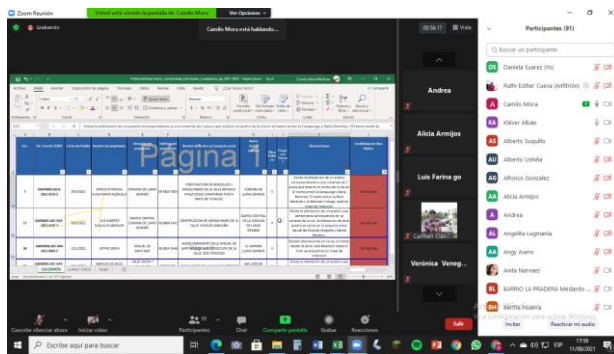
Zoom Reunión

Usted está viendo la pantalla de Camilo Mora    Ver Opciones

Grabando

Camilo Mora está hablando...

00:56:17    Vista

Página 1

Andrea

Alicia Armijos

Luis Farina go

Carmen Ciso

Verónica Veneg...

Participantes (91)

Buscar un participante

Daniela Suarez (Yo)

Ruth Esther Cueva (Anfitrión)

Camilo Mora

Kléver Albán

Alberto Suquillo

Alberto Uribe

Alfonso Gonzalez

Alicia Armijos

Andrea

Angelita Lugmania

Angy Avero

Anita Narvaez

BARRIO LA PRADERA Medardo ...

Bertha Huerta

Invitar    Reactivar mi audio

Activar Windows
Ve a Configuración para activar Windows.

Cancelar silenciar ahora    Iniciar video    Participantes 91    Chat    Compartir pantalla    Grabar    Reacciones    Salir

Escribe aquí para buscar

17:59
11/08/2021